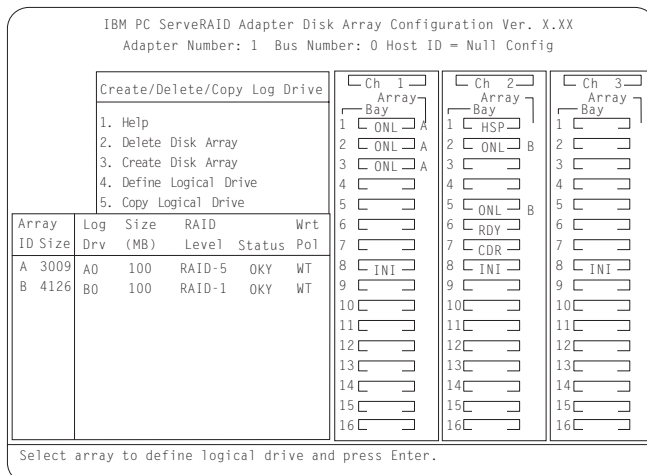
IBM PC ServeRAID Adapter Disk Array Configuration Ver. X.XX
Adapter Number: 1 Bus Number: 0 Host ID = Null Config

Create/Delete/Copy Log Drive

1. Help
2. Delete Disk Array
3. Create Disk Array
4. Define Logical Drive
5. Copy Logical Drive

| Array ID | Size | Log Drv | Size (MB) | RAID Level | Status | Wrt Pol |
|---|---|---|---|---|---|---|
| A | 3009 | A0 | 100 | RAID-5 | OKY | WT |
| B | 4126 | B0 | 100 | RAID-1 | OKY | WT |

Ch 1
Bay Array
1 ONL A
2 ONL A
3 ONL A
4
5
6
7
8 INI
9
10
11
12
13
14
15
16

Ch 2
Bay Array
1 HSP
2 ONL B
3
4
5 ONL B
6 RDY
7 CDR
8 INI
9
10
11
12
13
14
15
16

Ch 3
Bay Array
1
2
3
4
5
6
7
8 INI
9
10
11
12
13
14
15
16

Select array to define logical drive and press Enter.